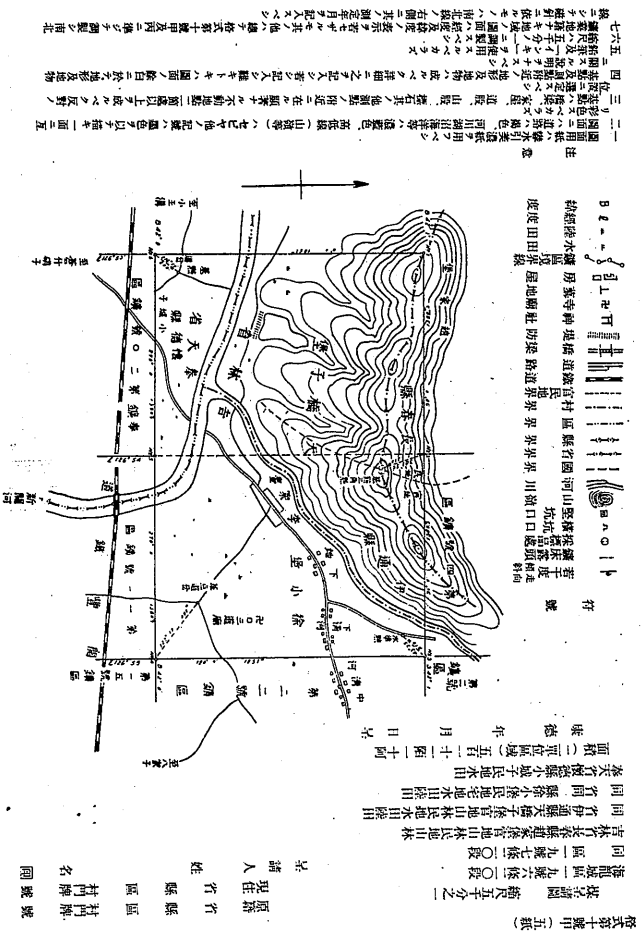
一 図面ハ実地ニ符合セシムルヲ要ス
二 道路、山林、原野、河川、湖沼、溝渠等ハ其ノ形状ヲ明瞭ニ記載スベシ
三 鉱区ノ境界ハ地上ニ於テ測定シタル距離及方位ヲ記載スベシ
四 鉱区ノ面積ハ坪数ニテ記載スベシ
五 図面ノ縮尺ハ千二百分ノ一以上トス
六 図面ニハ方位ヲ記載スベシ
七 鉱区ハ赤色ヲ以テ之ヲ示スベシ

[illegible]

鉱区
採掘権
試掘権
坑口
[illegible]

竹

林

十

鉱

区

吉

省

天

栄

小

坪

村

下

第

二

号

鉱区

鉱区

明治 年 月 日

面積
二十二万
五千
坪

第
号

鉱区

現住所
右

出願人
氏名
印

字
番地